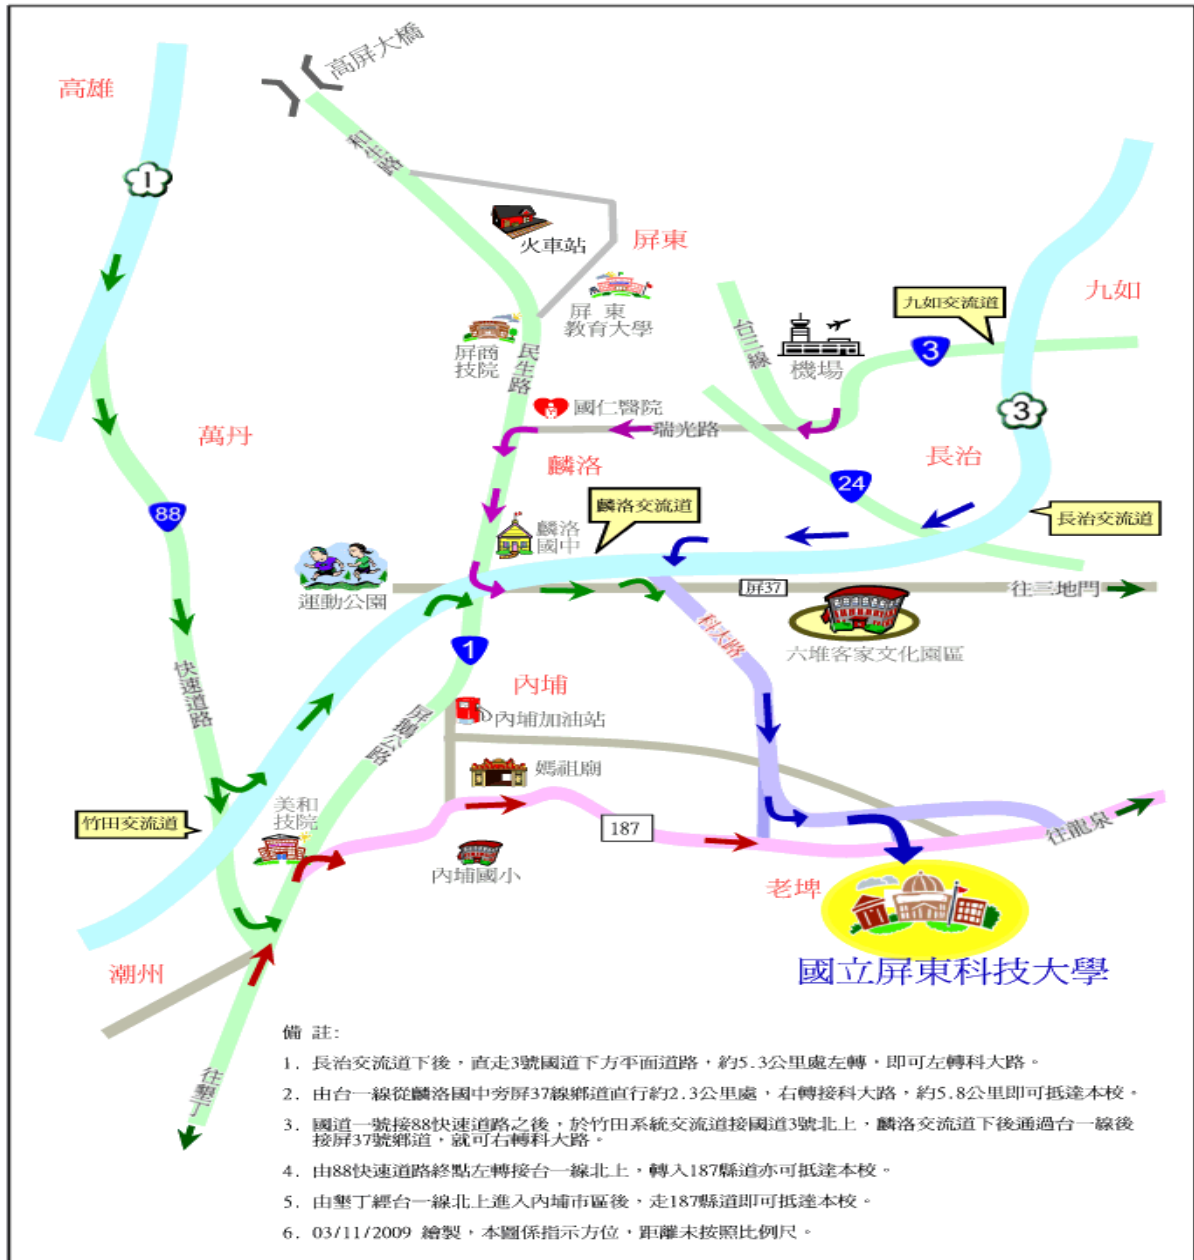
高屏大橋
高雄
1
和平路
火車站
屏東
屏 東
教育大學
九如交流道
九如
屏商
技院
民生路
台三線
機場
3
3
國仁醫院
瑞光路
萬丹
麟洛
長治
24
88
麟洛交流道
麟洛
國中
長治交流道
運動公園
屏37
往三地門
1
科大路
六堆客家文化園區
內埔
快速道路
屏鵝公路
內埔加油站
媽祖廟
美和
技院
竹田交流道
187
往龍泉
內埔國小
老埤
潮州
國立屏東科技大學
往墾丁

備 註:

1. 長治交流道下後，直走3號國道下方平面道路，約5.3公里處左轉，即可左轉科大路。

2. 由台一線從麟洛國中旁屏37線鄉道直行約2.3公里處，右轉接科大路，約5.8公里即可抵達本校。

3. 國道一號接88快速道路之後，於竹田系統交流道接國道3號北上，麟洛交流道下後通過台一線後接屏37號鄉道，就可右轉科大路。

4. 由88快速道路終點左轉接台一線北上，轉入187縣道亦可抵達本校。

5. 由墾丁經台一線北上進入內埔市區後，走187縣道即可抵達本校。

6. 03/11/2009 繪製，本圖係指示方位，距離未按照比例尺。